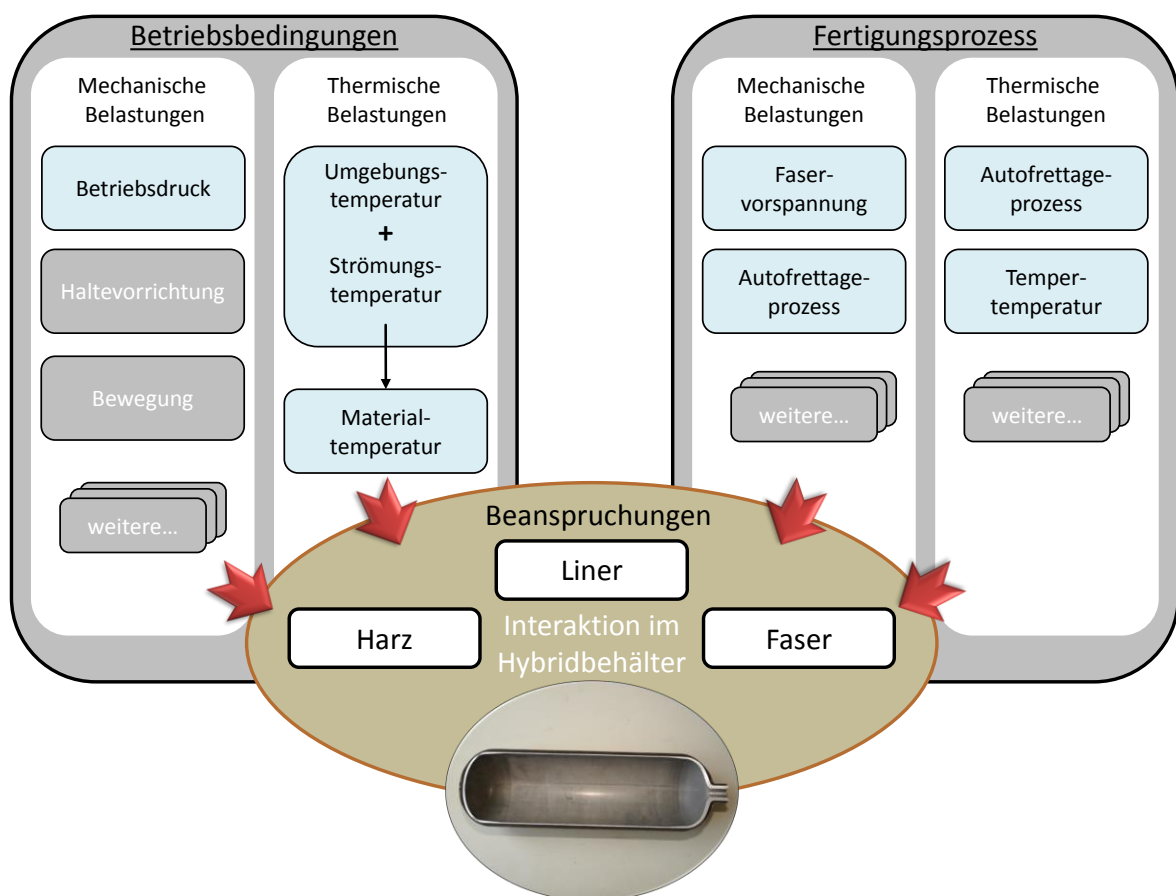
Betriebsbedingungen

Mechanische Belastungen

Betriebsdruck

Haltevorrichtung

Bewegung

weitere…

Thermische Belastungen

Umgebungstemperatur
+
Strömungstemperatur

Materialtemperatur

Fertigungsprozess

Mechanische Belastungen

Faservorspannung

Autofrettageprozess

weitere…

Thermische Belastungen

Autofrettageprozess

Tempertemperatur

weitere…

Beanspruchungen

Liner

Harz

Interaktion im Hybridbehälter

Faser